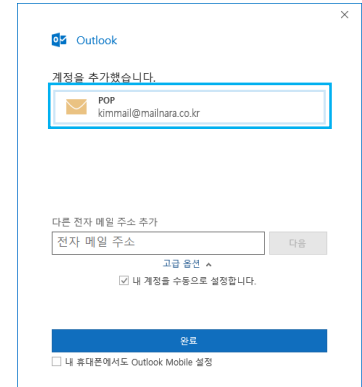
×

Outlook

계정을 추가했습니다.

POP
kimmail@mailnara.co.kr

다른 전자 메일 주소 추가

전자 메일 주소

다음

고급 옵션 ^

☑ 내 계정을 수동으로 설정합니다.

완료

☐ 내 휴대폰에서도 Outlook Mobile 설정